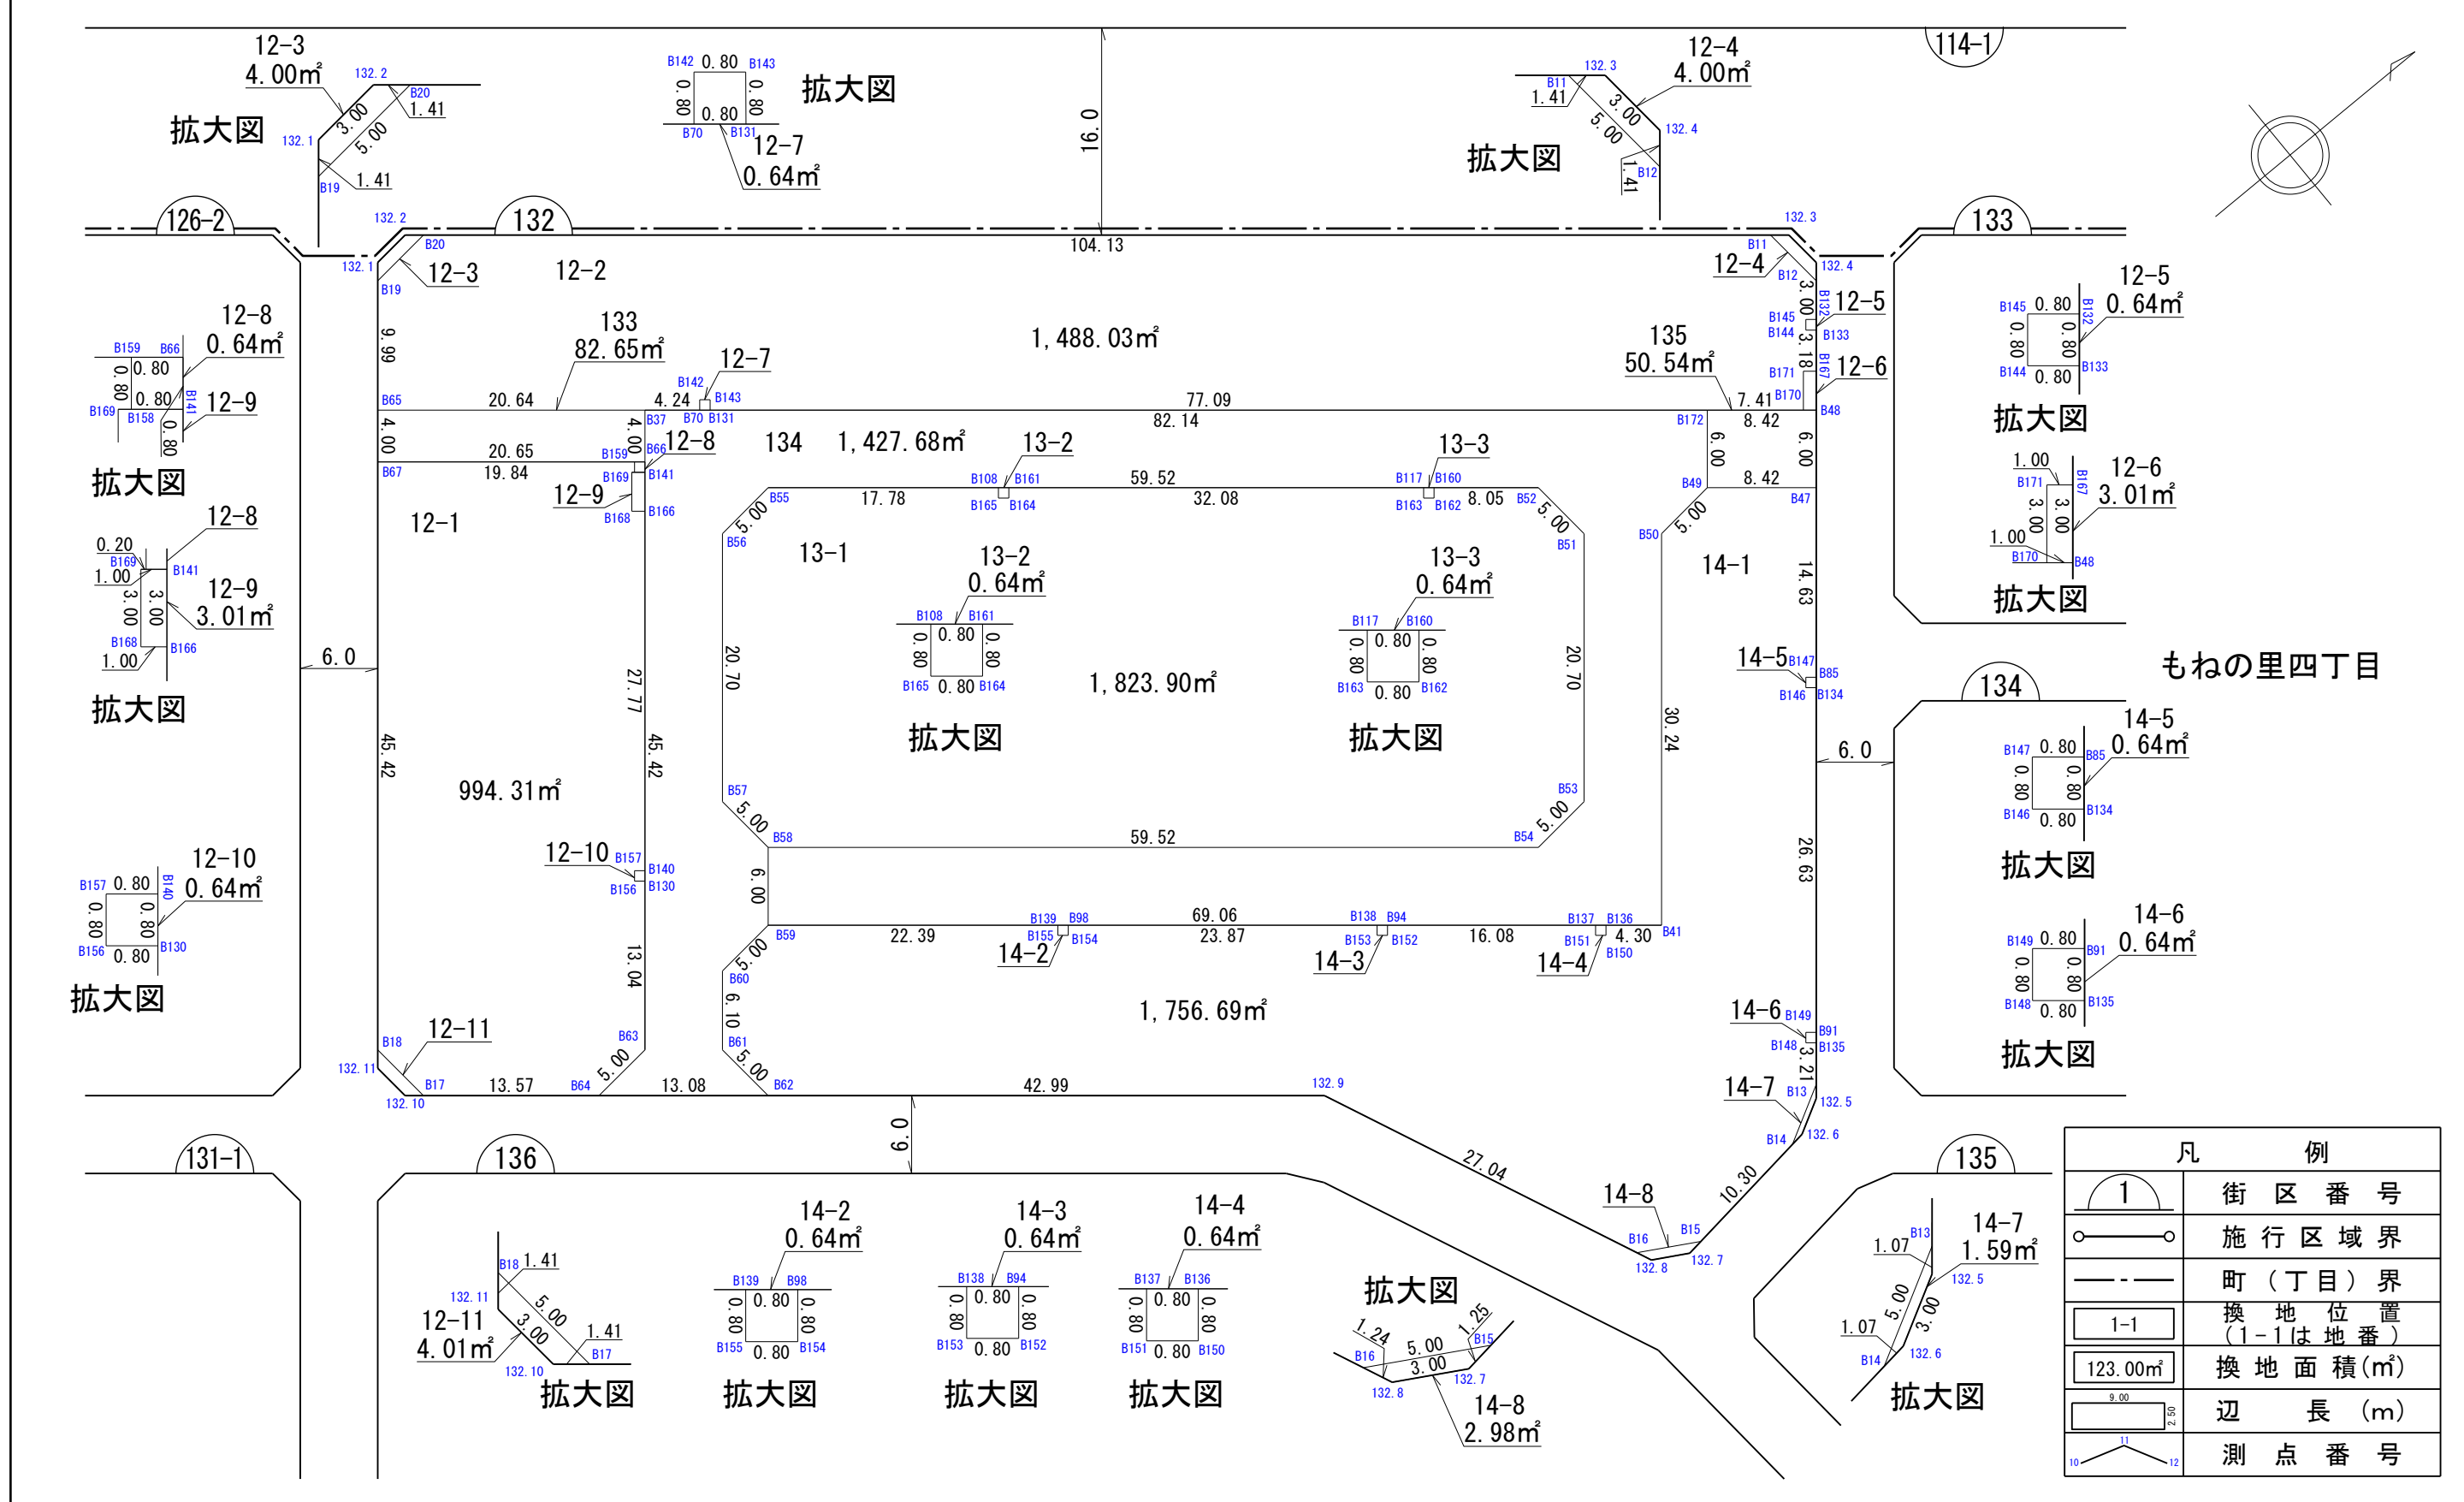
12-3
4.00㎡
132.2
B20
1.41
拡大図
132.1
3.00
5.00
B19
1.41

B142 0.80 B143
0.80
0.80
0.80
B70 B131
拡大図
12-7
0.64㎡

16.0

114-1

12-4
4.00㎡
132.3
B11
1.41
3.00
5.00
132.4
拡大図
1.41
B12

126-2
132.2
132
132.3
133
B20
132.1
12-3
12-2
104.13
B11
12-4
B12
132.4
B19
12-5
0.64㎡
B145 0.80
0.80
0.80
B144 0.80
B132
B133
12-8
0.64㎡
B159 B66
0.80
0.80
0.80
B169 B158
B141
12-9
0.80
拡大図
9.99
133
82.65㎡
12-7
1,488.03㎡
135
50.54㎡
3.00
12-5
B145
B144
B133
3.18
12-6
B171
B170
7.41
B65
20.64
4.24
B142
B143
77.09
B172
8.42
B48
拡大図
4.00
B37
B70 B131
82.14
134
1,427.68㎡
13-2
13-3
20.65
B159
B66
12-8
6.00
6.00
B67
19.84
12-9
B169
B141
B108
B161
59.52
B117
B160
8.42
B49
B47
12-6
3.01㎡
1.00
B171
3.00
3.00
1.00
B170
B48
拡大図
12-1
B168
B166
B55
17.78
B165
B164
32.08
B163
B162
8.05
B52
5.00
B51
B50
5.00
14-1
12-8
0.20
1.00
B169
B141
12-9
3.01㎡
3.00
3.00
B168
B166
1.00
拡大図
B56
5.00
13-1
13-2
0.64㎡
B108 B161
0.80
0.80
0.80
B165 0.80 B164
13-3
0.64㎡
B117 B160
0.80
0.80
0.80
B163 0.80 B162
14.63
6.0
27.77
20.70
1,823.90㎡
20.70
14-5
B147
B85
B146 B134
もねの里四丁目
134
拡大図
拡大図
30.24
14-5
0.64㎡
B147 0.80
0.80
0.80
B146 0.80
B85
B134
拡大図
45.42
45.42
994.31㎡
6.0
B57
5.00
B58
59.52
B53
5.00
B54
26.63
12-10
0.64㎡
B157 0.80
0.80
0.80
B156 0.80
B140
B130
拡大図
12-10
B157
B140
B156
B130
6.00
B139 B98
69.06
B138 B94
B137 B136
B59
22.39
B155
B154
23.87
B153
B152
16.08
B151
4.30
B150
B41
5.00
14-2
14-3
14-4
B60
13.04
14-6
0.64㎡
B149 0.80
0.80
0.80
B148 0.80
B91
B135
拡大図
1,756.69㎡
6.10
14-6
B149
B91
B148
B135
12-11
B63
B61
3.21
B18
5.00
5.00
14-7
B13
132.5
132.11
B17
13.57
B64
13.08
42.99
132.9
132.10
B62
B14
132.6
6.0
131-1
136
27.04
135
14-8
10.30
B15
B16
132.8
132.7
14-2
0.64㎡
B139 B98
0.80
0.80
0.80
B155 0.80 B154
拡大図
14-3
0.64㎡
B138 B94
0.80
0.80
0.80
B153 0.80 B152
拡大図
14-4
0.64㎡
B137 B136
0.80
0.80
0.80
B151 0.80 B150
拡大図
B18
1.41
132.11
12-11
4.01㎡
5.00
3.00
1.41
B17
132.10
拡大図
拡大図
1.24
5.00
1.25
B15
B16
3.00
132.8
132.7
14-8
2.98㎡
14-7
1.59㎡
1.07
B13
132.5
1.07
5.00
3.00
B14
132.6
拡大図

| 凡 例 | |
|---|---|
| 1 | 街 区 番 号 |
| | 施 行 区 域 界 |
| | 町 (丁 目) 界 |
| 1-1 | 換 地 位 置 (1-1は地番) |
| 123.00㎡ | 換 地 面 積(㎡) |
| 9.00 2.50 | 辺 長 (m) |
| 10 11 12 | 測 点 番 号 |